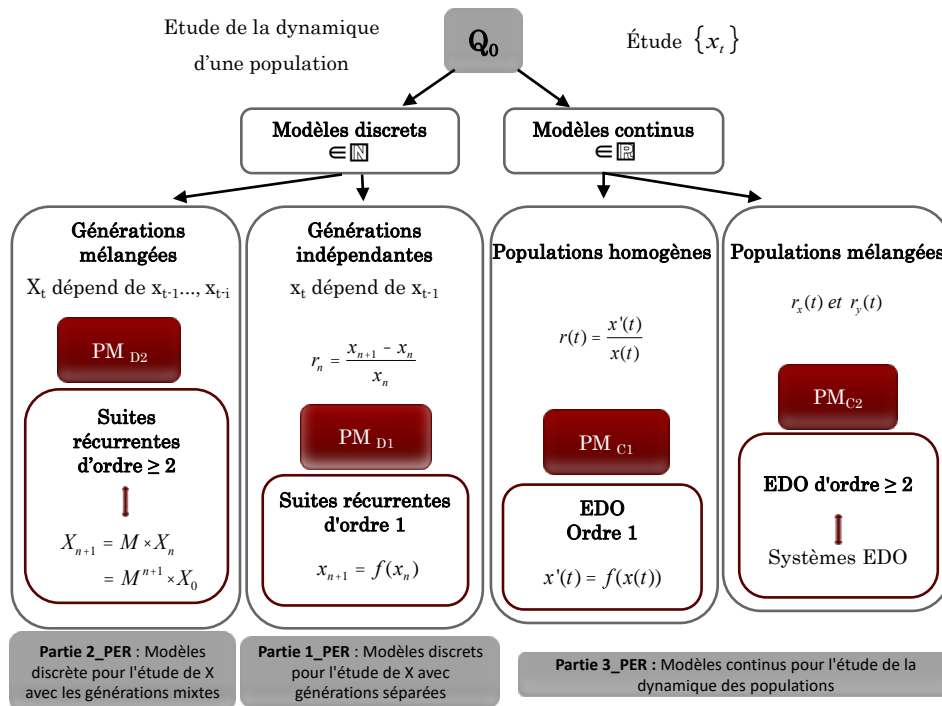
Etude de la dynamique d'une population

$Q_0$

Étude $\{x_t\}$

Modèles discrets
$\in \mathbb{N}$

Modèles continus
$\in \mathbb{R}$

Générations mélangées

$X_t$ dépend de $x_{t-1}$..., $x_{t-i}$

PM $_{D2}$

Suites récurrentes d'ordre ≥ 2

$X_{n+1} = M \times X_n$
$= M^{n+1} \times X_0$

Générations indépendantes

$x_t$ dépend de $x_{t-1}$

$r_n = \frac{x_{n+1} - x_n}{x_n}$

PM $_{D1}$

Suites récurrentes d'ordre 1

$x_{n+1} = f(x_n)$

Populations homogènes

$r(t) = \frac{x'(t)}{x(t)}$

PM $_{C1}$

EDO
Ordre 1

$x'(t) = f(x(t))$

Populations mélangées

$r_x(t)$ et $r_y(t)$

PM$_{C2}$

EDO d'ordre ≥ 2

Systèmes EDO

Partie 2_PER : Modèles discrète pour l'étude de X avec les générations mixtes

Partie 1_PER : Modèles discrets pour l'étude de X avec générations séparées

Partie 3_PER : Modèles continus pour l'étude de la dynamique des populations